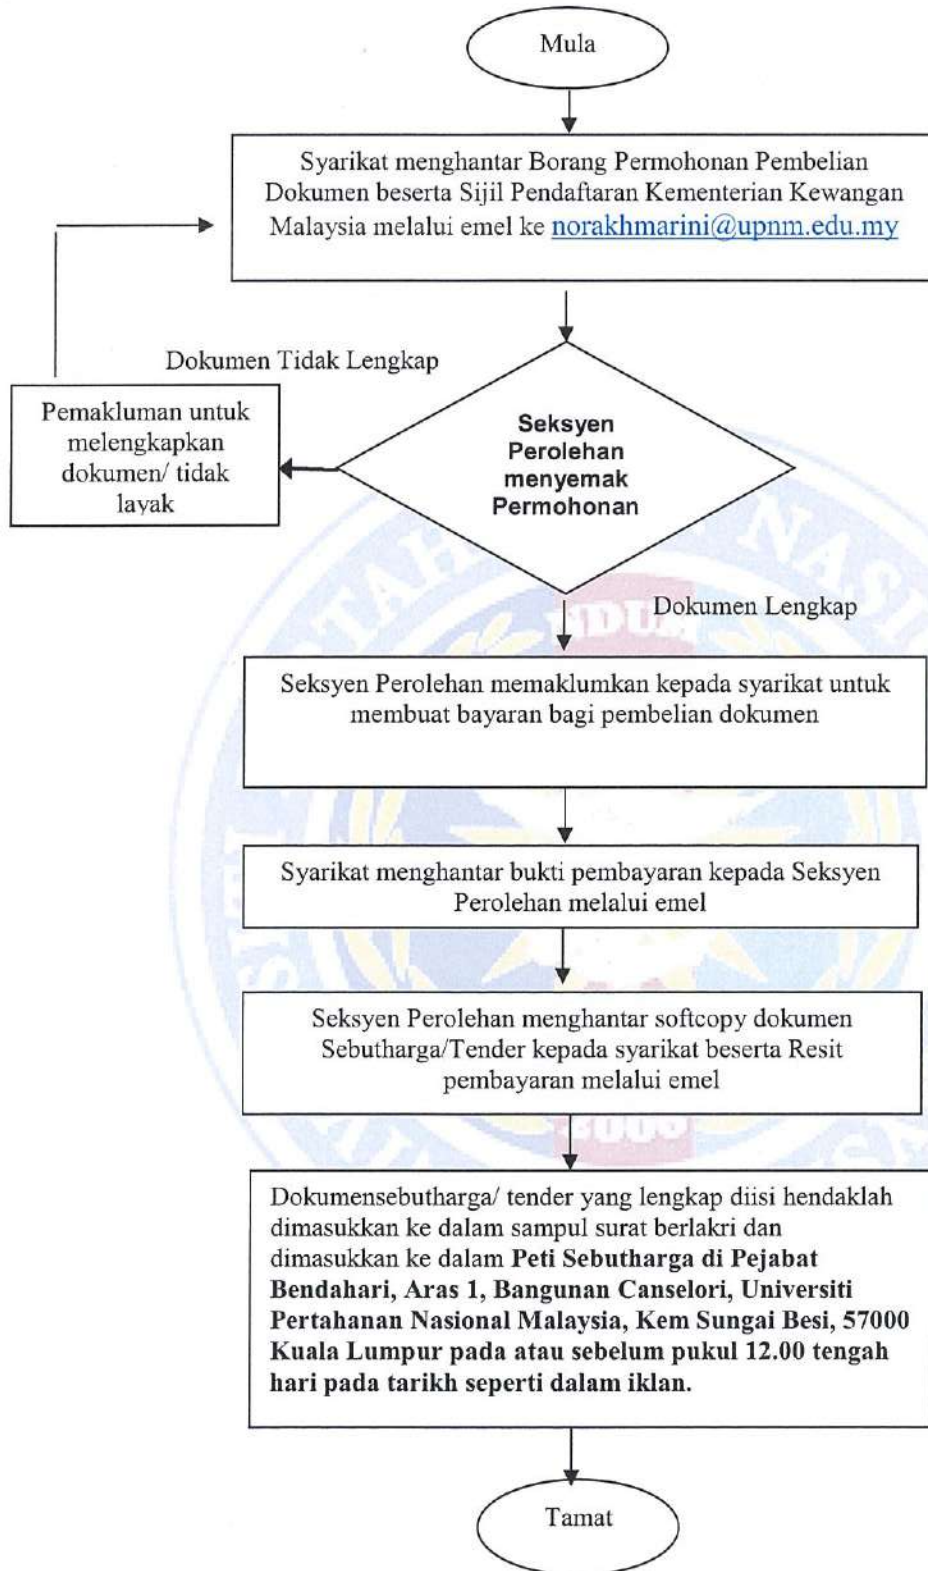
Mula

Syarikat menghantar Borang Permohonan Pembelian Dokumen beserta Sijil Pendaftaran Kementerian Kewangan Malaysia melalui emel ke norakhmarini@upnm.edu.my

Dokumen Tidak Lengkap

Pemakluman untuk melengkapkan dokumen/ tidak layak

Seksyen Perolehan menyemak Permohonan

Dokumen Lengkap

Seksyen Perolehan memaklumkan kepada syarikat untuk membuat bayaran bagi pembelian dokumen

Syarikat menghantar bukti pembayaran kepada Seksyen Perolehan melalui emel

Seksyen Perolehan menghantar softcopy dokumen Sebutharga/Tender kepada syarikat beserta Resit pembayaran melalui emel

Dokumensebutharga/ tender yang lengkap diisi hendaklah dimasukkan ke dalam sampul surat berlakri dan dimasukkan ke dalam **Peti Sebutharga di Pejabat Bendahari, Aras 1, Bangunan Canselori, Universiti Pertahanan Nasional Malaysia, Kem Sungai Besi, 57000 Kuala Lumpur pada atau sebelum pukul 12.00 tengah hari pada tarikh seperti dalam iklan.**

Tamat